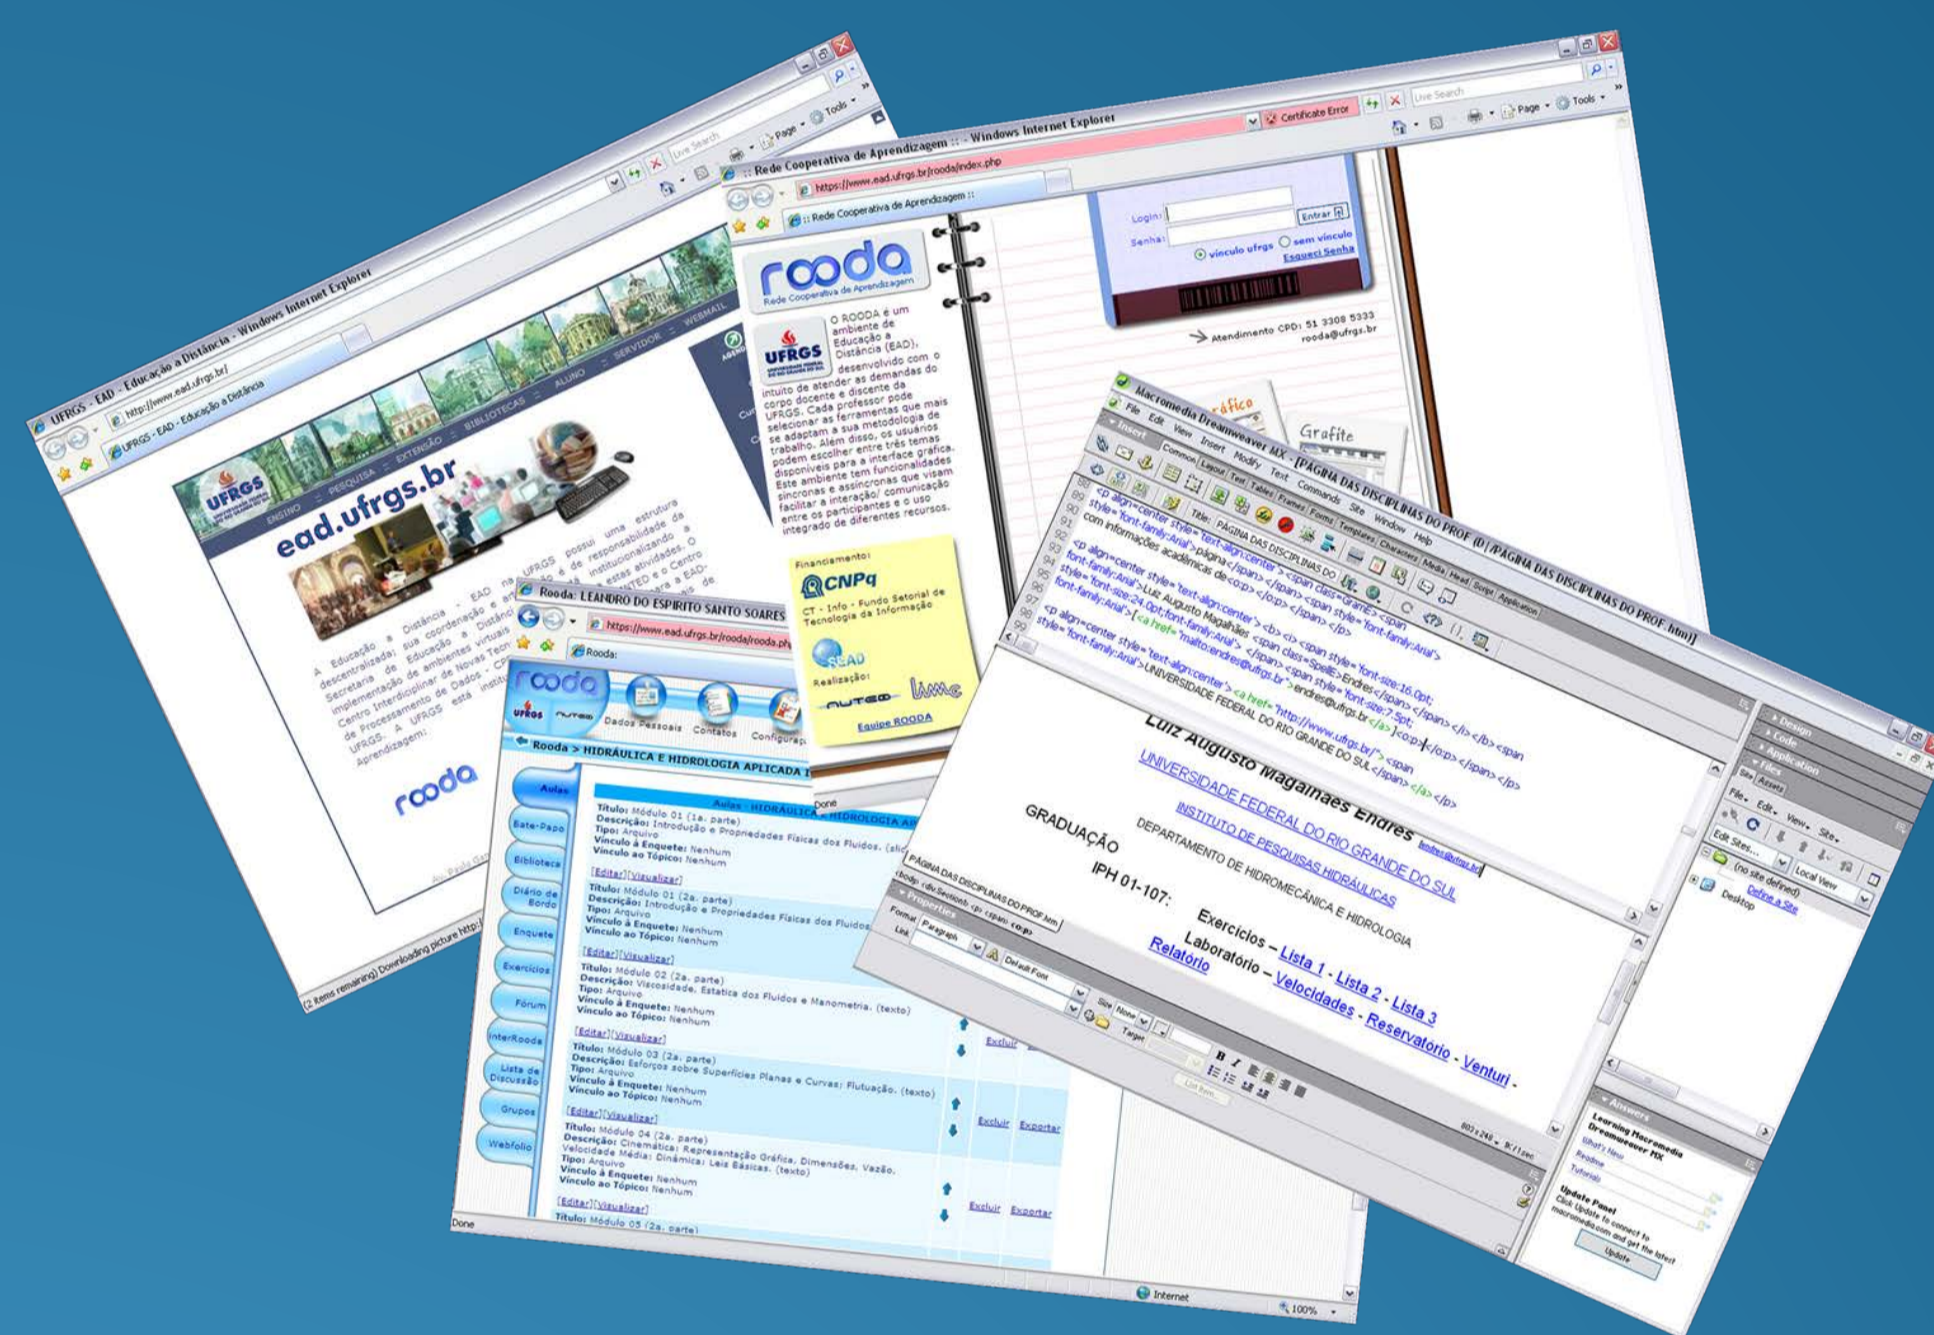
UFRGS - EAD - Educação a Distância - Windows Internet Explorer

http://www.ead.ufrgs.br/

UFRGS - EAD - Educação a Distância

ENSINO - PESQUISA - EXTENSÃO - BIBLIOTECAS - ALUNO - SERVIDOR - WEBMAIL

ead.ufrgs.br

A Educação a Distância - EAD na UFRGS possui uma estrutura descentralizada, sua coordenação e atribuição de responsabilidade da Secretaria de Educação a Distância, e institucionalizando o implementação de ambientes virtuais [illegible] estas atividades. O Centro Interdisciplinar de Novas Tecnologias na Educação e o Centro de Processamento de Dados - CPD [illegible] UFRGS. A UFRGS está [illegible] Aprendizagem:

rooda

(2 items remaining) Downloading picture http://

:: Rede Cooperativa de Aprendizagem :: - Windows Internet Explorer

https://www.ead.ufrgs.br/rooda/index.php

Certificate Error

Live Search

:: Rede Cooperativa de Aprendizagem ::

Page - Tools -

rooda
Rede Cooperativa de Aprendizagem

Login:
Senha:
Entrar
vínculo ufrgs
sem vínculo
Esqueci Senha

Atendimento CPD: 51 3308 5333
rooda@ufrgs.br

UFRGS

O ROODA é um ambiente de Educação a Distância (EAD), desenvolvido com o intuito de atender as demandas do corpo docente e discente da UFRGS. Cada professor pode selecionar as ferramentas que mais se adaptam a sua metodologia de trabalho. Além disso, os usuários podem escolher entre três temas disponíveis para a interface gráfica. Este ambiente tem funcionalidades síncronas e assíncronas que visam facilitar a interação/ comunicação entre os participantes e o uso integrado de diferentes recursos.

Financiamento:
CNPq
CT - Info - Fundo Setorial de Tecnologia da Informação
SEAD
Realização:
NUTED
lume
Equipe ROODA

Gráfico
Grafite

Done

Rooda: LEANDRO DO ESPIRITO SANTO SOARES

https://www.ead.ufrgs.br/rooda/rooda.ph

Rooda

rooda
UFRGS NUTED
Dados Pessoais
Contatos
Configurações

Rooda > HIDRÁULICA E HIDROLOGIA APLICADA I

Aulas
Bate-Papo
Biblioteca
Diário de Bordo
Enquete
Exercícios
Fórum
InterRooda
Lista de Discussão
Grupos
Webfolio

Aulas - HIDRÁULICA E HIDROLOGIA AP

Título: Módulo 01 (1a. parte)
Descrição: Introdução e Propriedades Físicas dos Fluidos. (slid
Tipo: Arquivo
Vínculo à Enquete: Nenhum
Vínculo ao Tópico: Nenhum
[Editar] [Visualizar]

Título: Módulo 01 (2a. parte)
Descrição: Introdução e Propriedades Físicas dos Fluidos
Tipo: Arquivo
Vínculo à Enquete: Nenhum
Vínculo ao Tópico: Nenhum
[Editar] [Visualizar]

Título: Módulo 02 (2a. parte)
Descrição: Viscosidade, Estática dos Fluidos e Manometria. (texto)
Tipo: Arquivo
Vínculo à Enquete: Nenhum
Vínculo ao Tópico: Nenhum
[Editar] [Visualizar]

Excluir

Título: Módulo 03 (2a. parte)
Descrição: Esforços sobre Superfícies Planas e Curvas; Flutuação. (texto)
Tipo: Arquivo
Vínculo à Enquete: Nenhum
Vínculo ao Tópico: Nenhum
[Editar] [Visualizar]

Excluir Exportar

Título: Módulo 04 (2a. parte)
Descrição: Cinemática: Representação Gráfica, Dimensões, Vazão, Velocidade Média; Dinâmica: Leis Básicas. (texto)
Tipo: Arquivo
Vínculo à Enquete: Nenhum
Vínculo ao Tópico: Nenhum
[Editar] [Visualizar]

Excluir Exportar

Título: Módulo 05 (2a. parte)

Done

Internet
100%

Macromedia Dreamweaver MX - [PÁGINA DAS DISCIPLINAS DO PROF (D:/PÁGINA DAS DISCIPLINAS DO PROF.htm)]

File Edit View Insert Modify Text Commands Site Window Help

Insert
Common Layout Text Tables Frames Forms Templates Characters Media Head Script Application

Title: PÁGINA DAS DISCIPLINAS DO

<p align=center style='text-align:center'><span class=GramE><span style='font-family:Arial'>página</span></span><span style='font-family:Arial'> com informações acadêmicas de<o:p></o:p></span></p>
<p align=center style='text-align:center'><b><i><span style='font-size:16.0pt; font-family:Arial'>Luiz Augusto Magalhães <span class=SpellE>Endres</span></span></i></b><span style='font-size:24.0pt;font-family:Arial'> <span style='font-size:7.5pt; font-family:Arial'>[<a href="mailto:endres@ufrgs.br">endres@ufrgs.br</a>]<o:p></o:p></span></p>
<p align=center style='text-align:center'><a href="http://www.ufrgs.br/"><span style='font-family:Arial'>UNIVERSIDADE FEDERAL DO RIO GRANDE DO SUL</span></a></p>

Luiz Augusto Magalhães Endres endres@ufrgs.br
UNIVERSIDADE FEDERAL DO RIO GRANDE DO SUL
INSTITUTO DE PESQUISAS HIDRÁULICAS
DEPARTAMENTO DE HIDROMECÂNICA E HIDROLOGIA
GRADUAÇÃO
IPH 01-107:
Exercícios – Lista 1 - Lista 2 - Lista 3
Laboratório – Velocidades - Reservatório - Venturi -
Relatório

PÁGINA DAS DISCIPLINAS DO PROF.htm
<body> <div Section1> <p> <span> <o:p>

Properties
Format Paragraph
Default Font
Size None
Link
Target
List Item...

Design
Code
Application
Files
Site Assets
File- Edit- View- Site-
Edit Sites...
(no site defined)
Local View
Desktop
Define a Site

Answers
Learning Macromedia Dreamweaver MX
What's New
Readme
Tutorials
Update Panel
Click Update to connect to macromedia.com and get the latest
Update